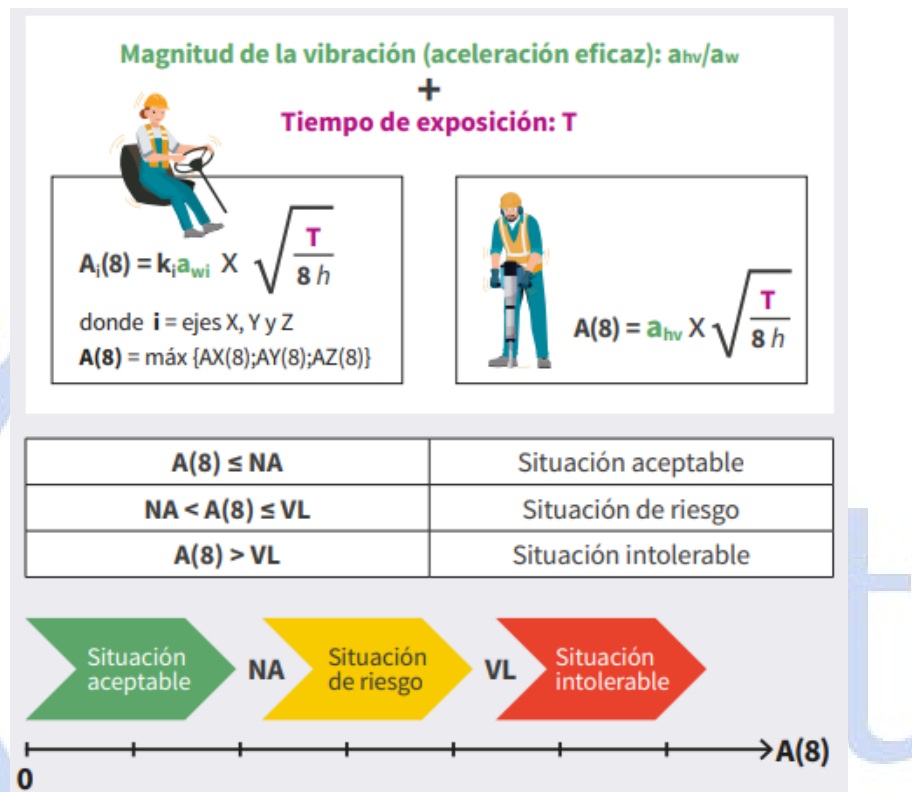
Magnitud de la vibración (aceleración eficaz): $a_{hv}/a_w$

+

Tiempo de exposición: T

$A_i(8) = k_i a_{wi} \times \sqrt{\frac{T}{8\,h}}$

donde **i** = ejes X, Y y Z

**A(8)** = máx {AX(8);AY(8);AZ(8)}

$A(8) = a_{hv} \times \sqrt{\frac{T}{8\,h}}$

| A(8) ≤ NA | Situación aceptable |
|---|---|
| NA < A(8) ≤ VL | Situación de riesgo |
| A(8) > VL | Situación intolerable |

Situación aceptable NA Situación de riesgo VL Situación intolerable

0 A(8)